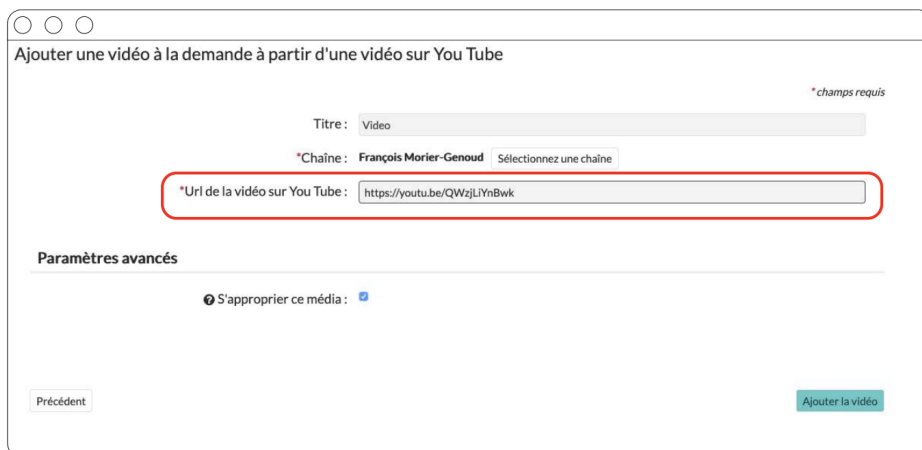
Ajouter une vidéo à la demande à partir d'une vidéo sur You Tube

* champs requis

Titre : Video

*Chaîne : François Morier-Genoud Sélectionnez une chaîne

*Url de la vidéo sur You Tube : https://youtu.be/QWzjLiYnBwk

Paramètres avancés

S'approprier ce média :

Précédent

Ajouter la vidéo